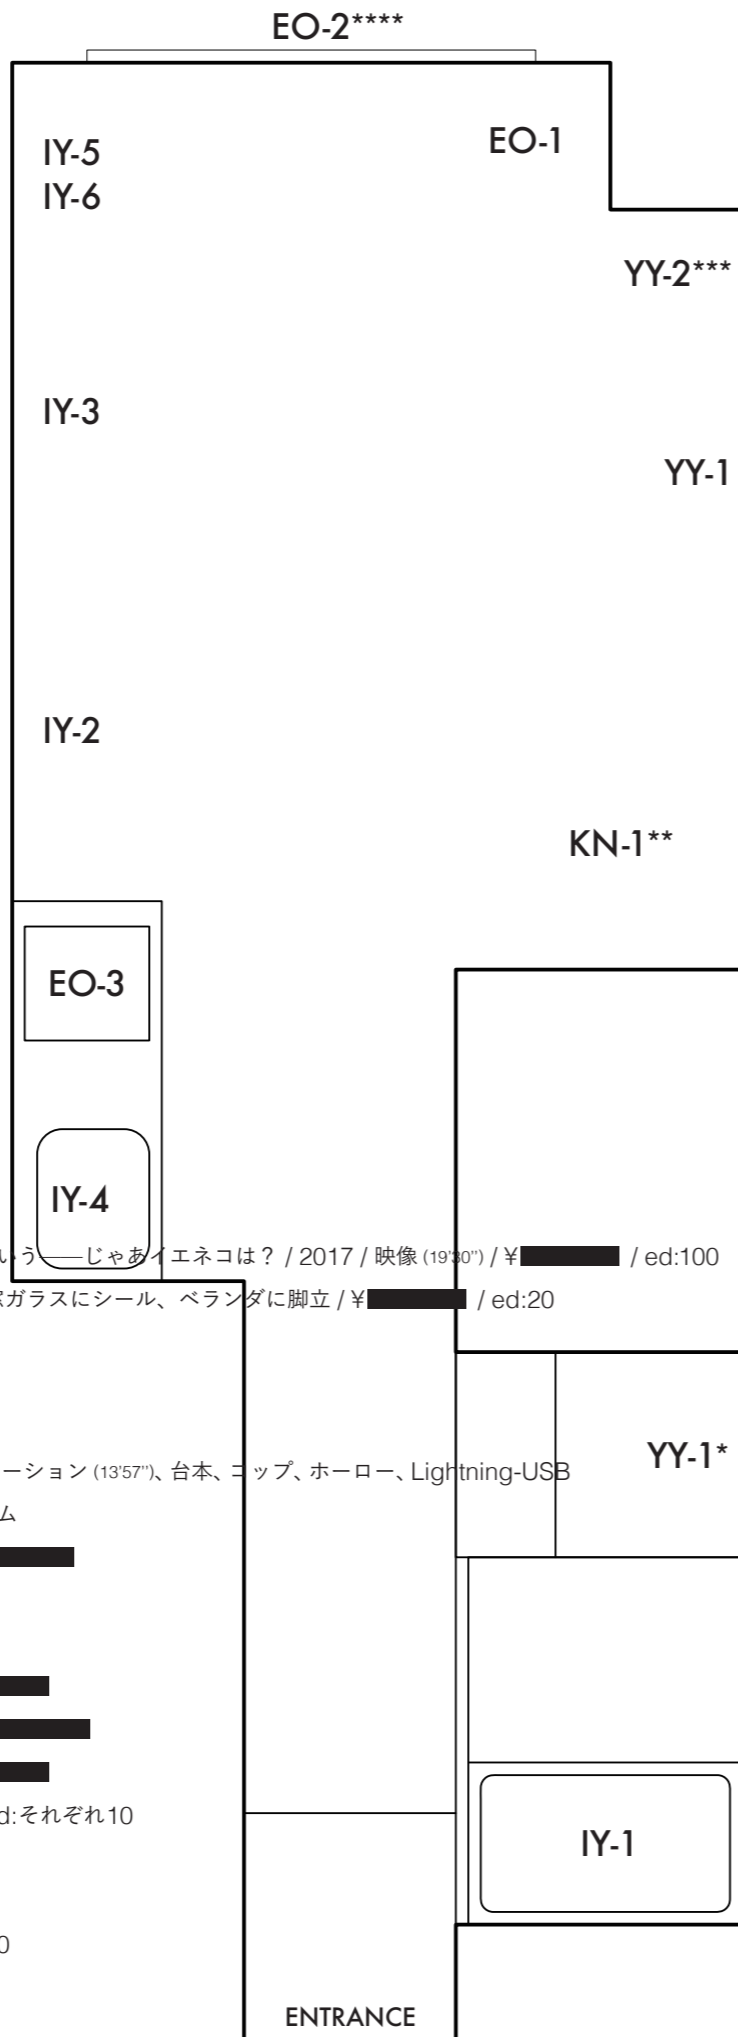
EO-2****

IY-5
IY-6

EO-1

YY-2***

IY-3

YY-1

IY-2

KN-1**

EO-3

IY-4

いう——じゃあイエネコは？ / 2017 / 映像 (19'30") / ¥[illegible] / ed:100
ガラスにシール、ベランダに脚立 / ¥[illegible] / ed:20

ーション (13'57")、台本、コップ、ホーロー、Lightning-USB
ム

YY-1*

d:それぞれ10

0

IY-1

ENTRANCE